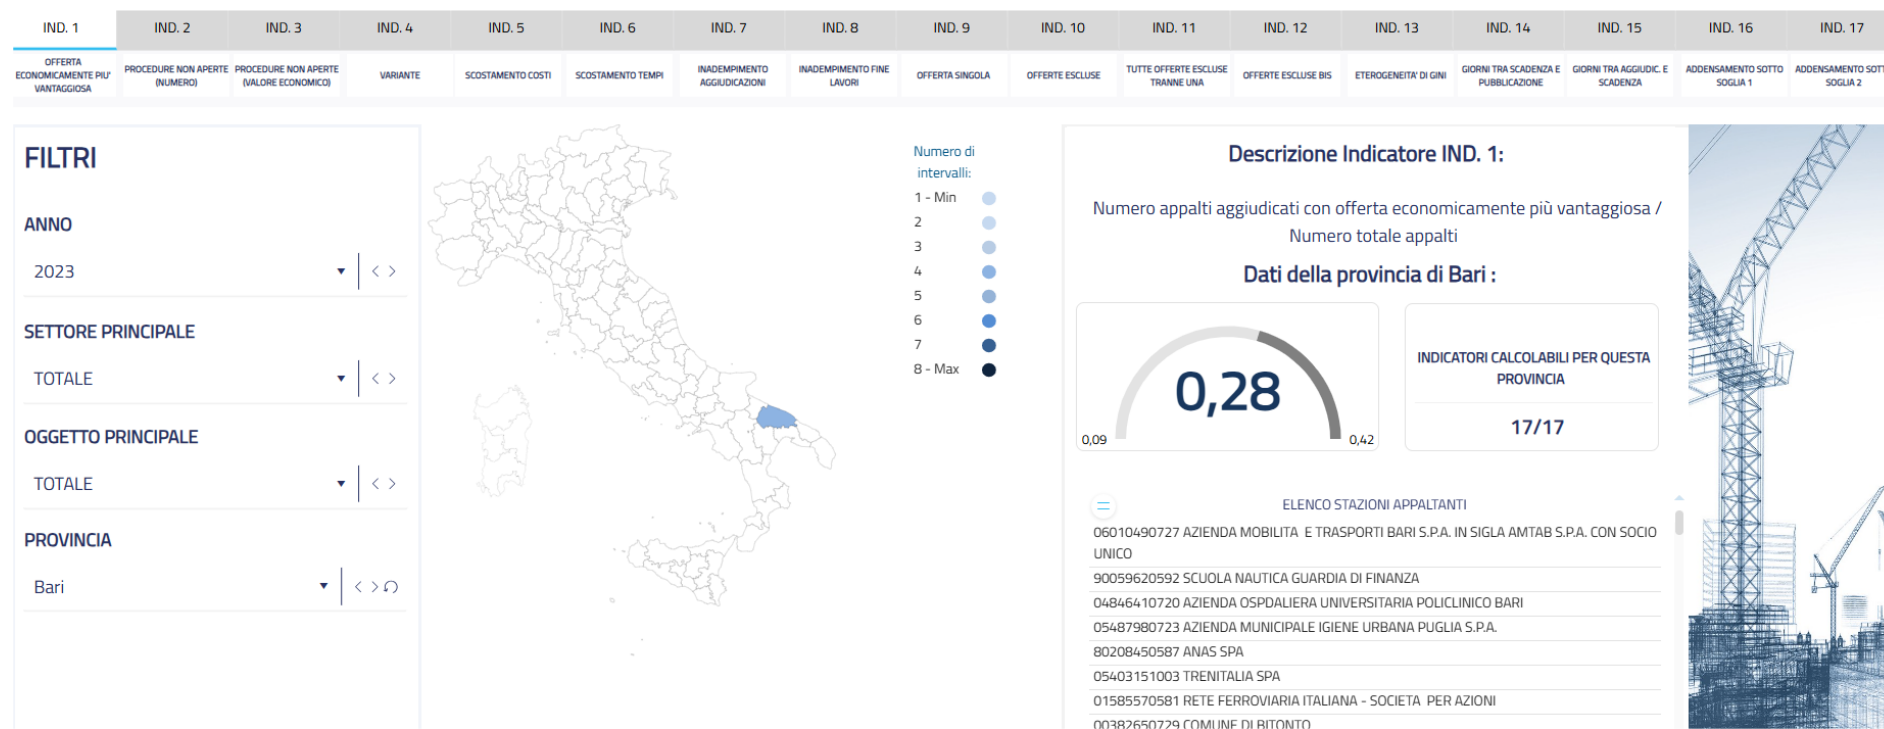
| IND. 1 | IND. 2 | IND. 3 | IND. 4 | IND. 5 | IND. 6 | IND. 7 | IND. 8 | IND. 9 | IND. 10 | IND. 11 | IND. 12 | IND. 13 | IND. 14 | IND. 15 | IND. 16 | IND. 17 |
|---|---|---|---|---|---|---|---|---|---|---|---|---|---|---|---|---|
| OFFERTA ECONOMICAMENTE PIU' VANTAGGIOSA | PROCEDURE NON APERTE (NUMERO) | PROCEDURE NON APERTE (VALORE ECONOMICO) | VARIANTE | SCOSTAMENTO COSTI | SCOSTAMENTO TEMPI | INADEMPIMENTO AGGIUDICAZIONI | INADEMPIMENTO FINE LAVORI | OFFERTA SINGOLA | OFFERTE ESCLUSE | TUTTE OFFERTE ESCLUSE TRANNE UNA | OFFERTE ESCLUSE BIS | ETEROGENEITA' DI GINI | GIORNI TRA SCADENZA E PUBBLICAZIONE | GIORNI TRA AGGIUDIC. E SCADENZA | ADDENSAMENTO SOTTO SOGLIA 1 | ADDENSAMENTO SOTT SOGLIA 2 |

FILTRI

ANNO
2023

SETTORE PRINCIPALE
TOTALE

OGGETTO PRINCIPALE
TOTALE

PROVINCIA
Bari

Numero di intervalli:
1 - Min
2
3
4
5
6
7
8 - Max

Descrizione Indicatore IND. 1:

Numero appalti aggiudicati con offerta economicamente più vantaggiosa / Numero totale appalti

Dati della provincia di Bari :

0,28
0,09
0,42

INDICATORI CALCOLABILI PER QUESTA PROVINCIA
17/17

ELENCO STAZIONI APPALTANTI
06010490727 AZIENDA MOBILITA E TRASPORTI BARI S.P.A. IN SIGLA AMTAB S.P.A. CON SOCIO UNICO
90059620592 SCUOLA NAUTICA GUARDIA DI FINANZA
04846410720 AZIENDA OSPDALIERA UNIVERSITARIA POLICLINICO BARI
05487980723 AZIENDA MUNICIPALE IGIENE URBANA PUGLIA S.P.A.
80208450587 ANAS SPA
05403151003 TRENITALIA SPA
01585570581 RETE FERROVIARIA ITALIANA - SOCIETA PER AZIONI
00382650729 COMUNE DI BITONTO